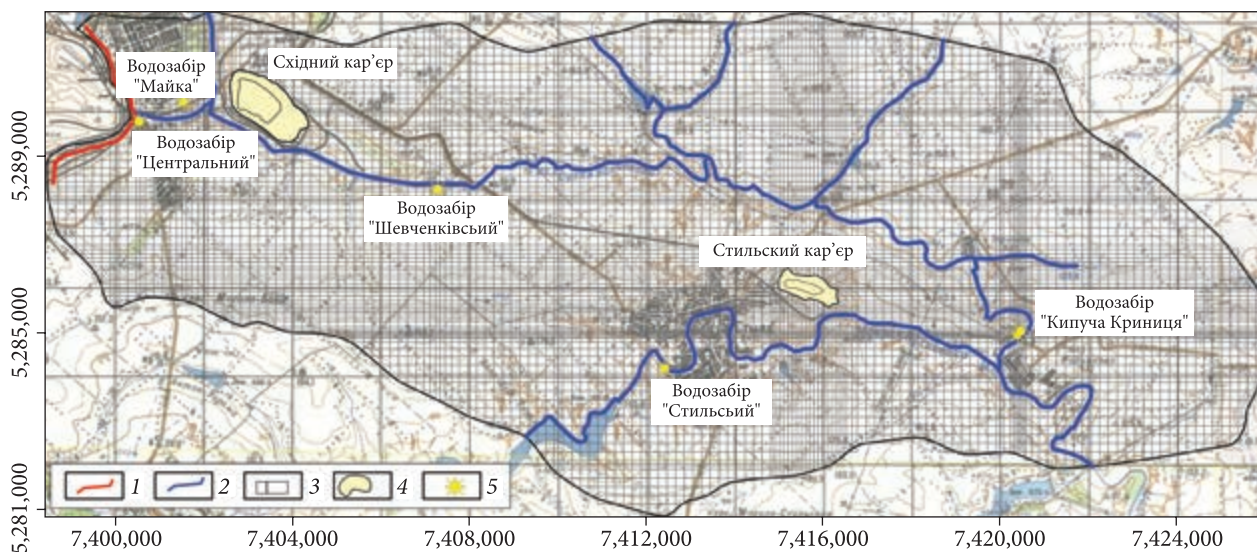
Водозабір "Майка"

Східний кар'єр

Водозабір "Центральний"

Водозабір "Шевченківсьий"

Стильский кар'єр

Водозабір "Кипуча Криниця"

Водозабір "Стильсьий"

1 2 3 4 5

5,289,000
5,285,000
5,281,000

7,400,000 7,404,000 7,408,000 7,412,000 7,416,000 7,420,000 7,424,000